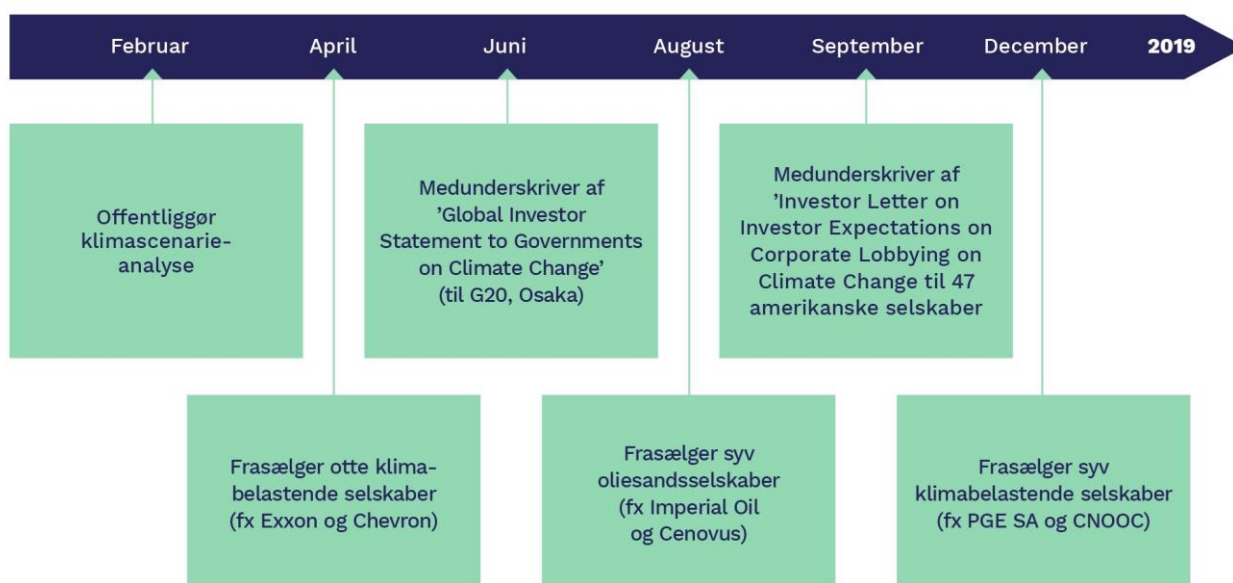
Februar April Juni August September December 2019

Offentliggør klimascenarieanalyse

Frasælger otte klimabelastende selskaber (fx Exxon og Chevron)

Medunderskriver af 'Global Investor Statement to Governments on Climate Change' (til G20, Osaka)

Frasælger syv oliesandsselskaber (fx Imperial Oil og Cenovus)

Medunderskriver af 'Investor Letter on Investor Expectations on Corporate Lobbying on Climate Change til 47 amerikanske selskaber

Frasælger syv klimabelastende selskaber (fx PGE SA og CNOOC)